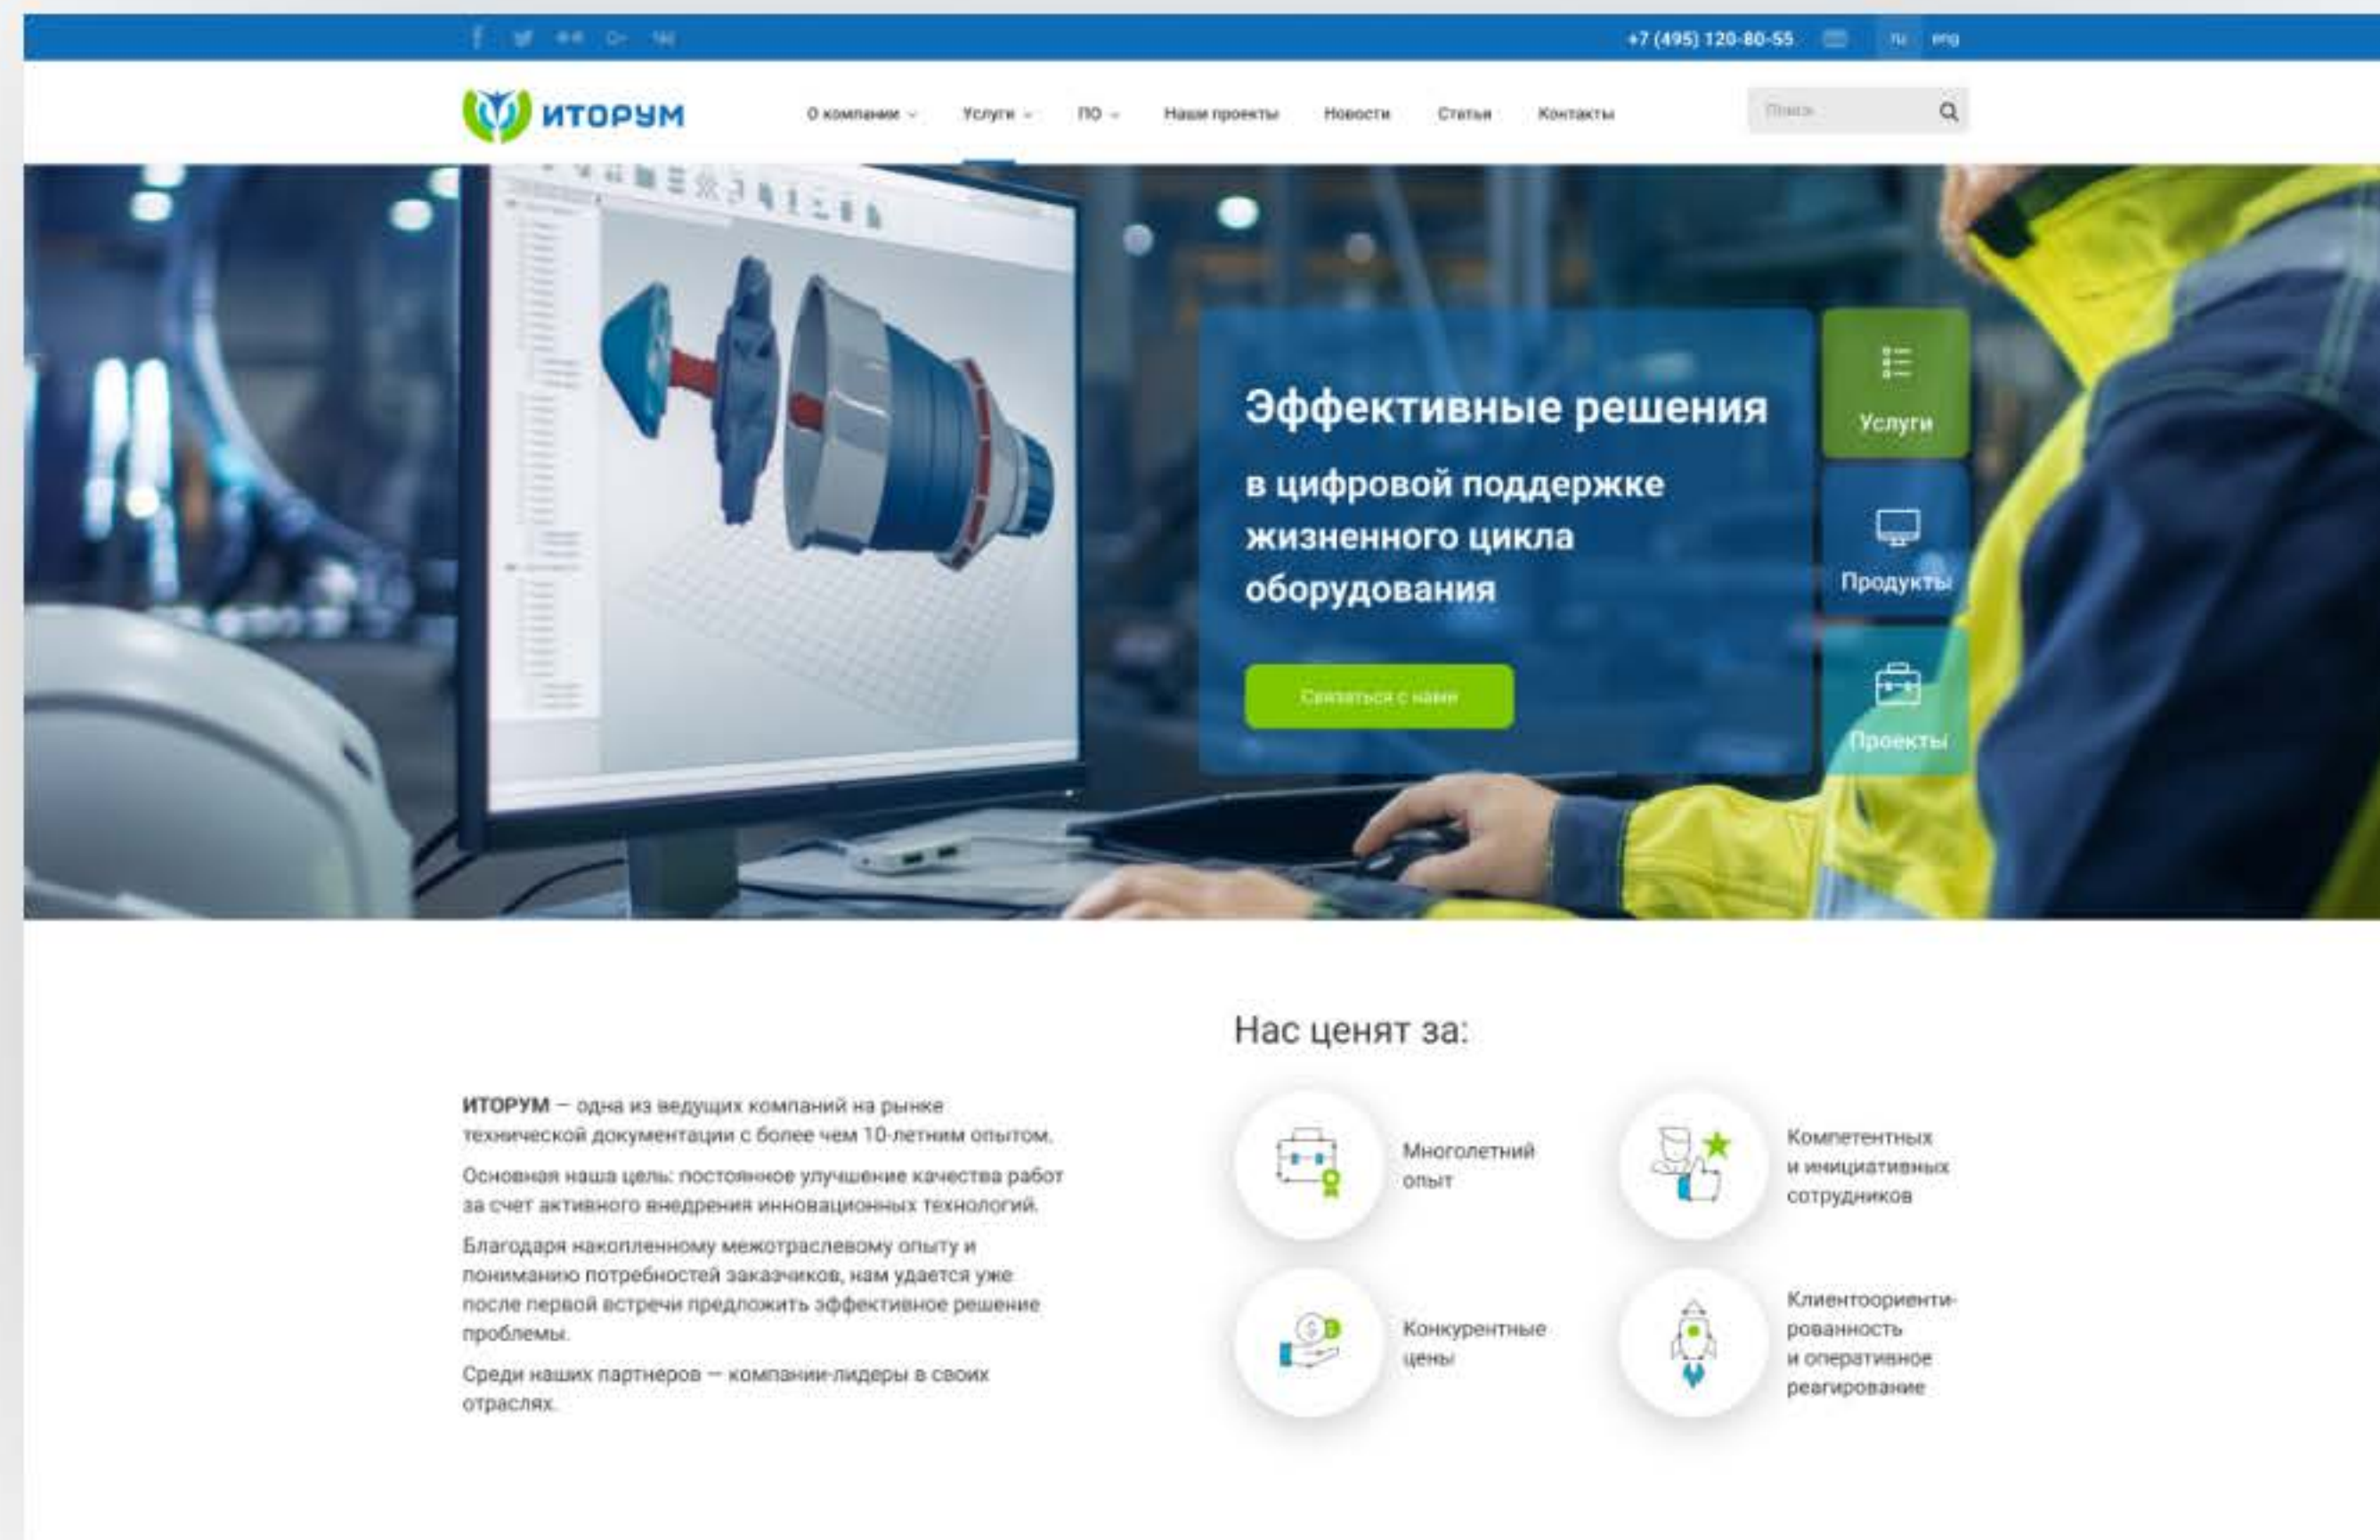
+7 (495) 120-80-55 ru eng

ИТОРУМ

О компании Услуги ПО Наши проекты Новости Статьи Контакты

Поиск

Эффективные решения

в цифровой поддержке жизненного цикла оборудования

Связаться с нами

Услуги

Продукты

Проекты

Нас ценят за:

**ИТОРУМ** — одна из ведущих компаний на рынке технической документации с более чем 10-летним опытом.

Основная наша цель: постоянное улучшение качества работ за счет активного внедрения инновационных технологий.

Благодаря накопленному межотраслевому опыту и пониманию потребностей заказчиков, нам удается уже после первой встречи предложить эффективное решение проблемы.

Среди наших партнеров — компании-лидеры в своих отраслях.

Многолетний опыт

Компетентных и инициативных сотрудников

Конкурентные цены

Клиентоориентированность и оперативное реагирование